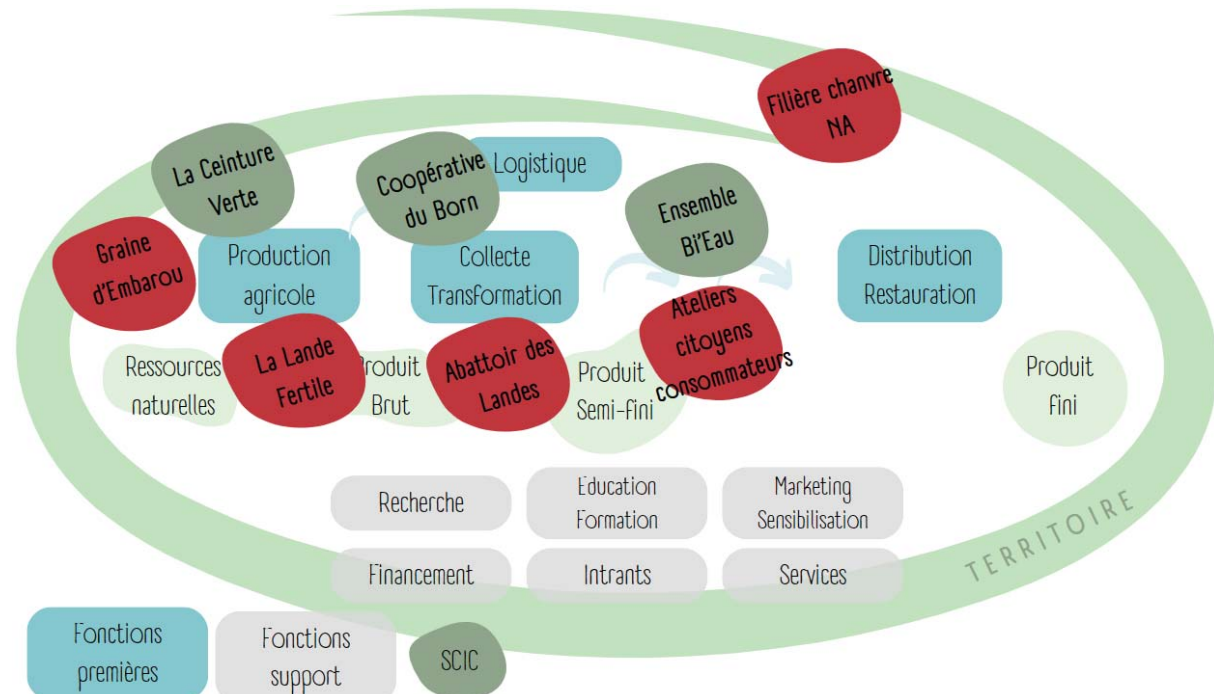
Filière chanvre NA

La Ceinture Verte

Coopérative du Born

Logistique

Ensemble Bi'Eau

Graine d'Embarou

Production agricole

Collecte Transformation

Distribution Restauration

Ateliers citoyens consommateurs

Ressources naturelles

La Lande Fertile

Produit Brut

Abattoir des Landes

Produit Semi-fini

Produit fini

Recherche

Education Formation

Marketing Sensibilisation

Financement

Intrants

Services

TERRITOIRE

Fonctions premières

Fonctions support

SCIC